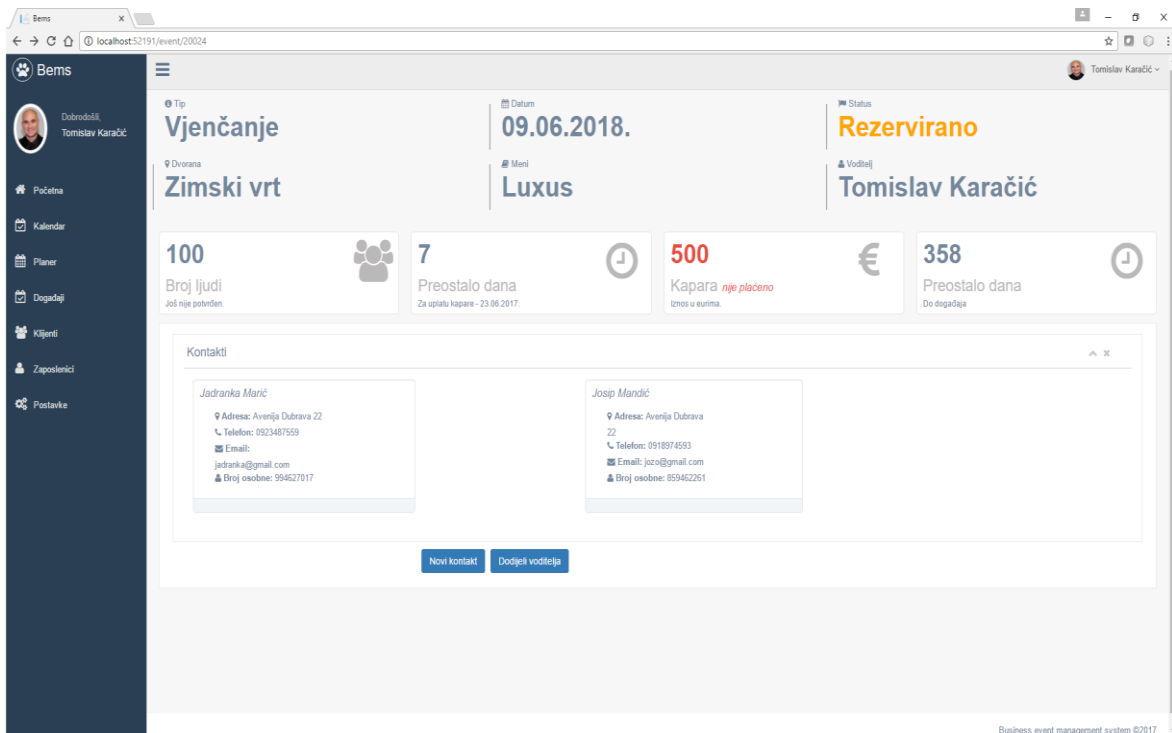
Bems ×
localhost:52191/event/20024

Bems
Tomislav Karačić

Dobrodošli,
Tomislav Karačić

Početna
Kalendar
Planer
Događaji
Klijenti
Zaposlenici
Postavke

Tip
Vjenčanje

Datum
09.06.2018.

Status
Rezervirano

Dvorana
Zimski vrt

Meni
Luxus

Voditelj
Tomislav Karačić

100
Broj ljudi
Još nije potvrđen.

7
Preostalo dana
Za uplatu kapare - 23.06.2017.

500
Kapara nije plaćeno
Iznos u eurima.

358
Preostalo dana
Do događaja

Kontakti

Jadranka Marić
Adresa: Avenija Dubrava 22
Telefon: 0923487559
Email: jadranka@gmail.com
Broj osobne: 994627017

Josip Mandić
Adresa: Avenija Dubrava 22
Telefon: 0918974593
Email: jozo@gmail.com
Broj osobne: 859462261

Novi kontakt
Dodijeli voditelja

Business event management system ©2017